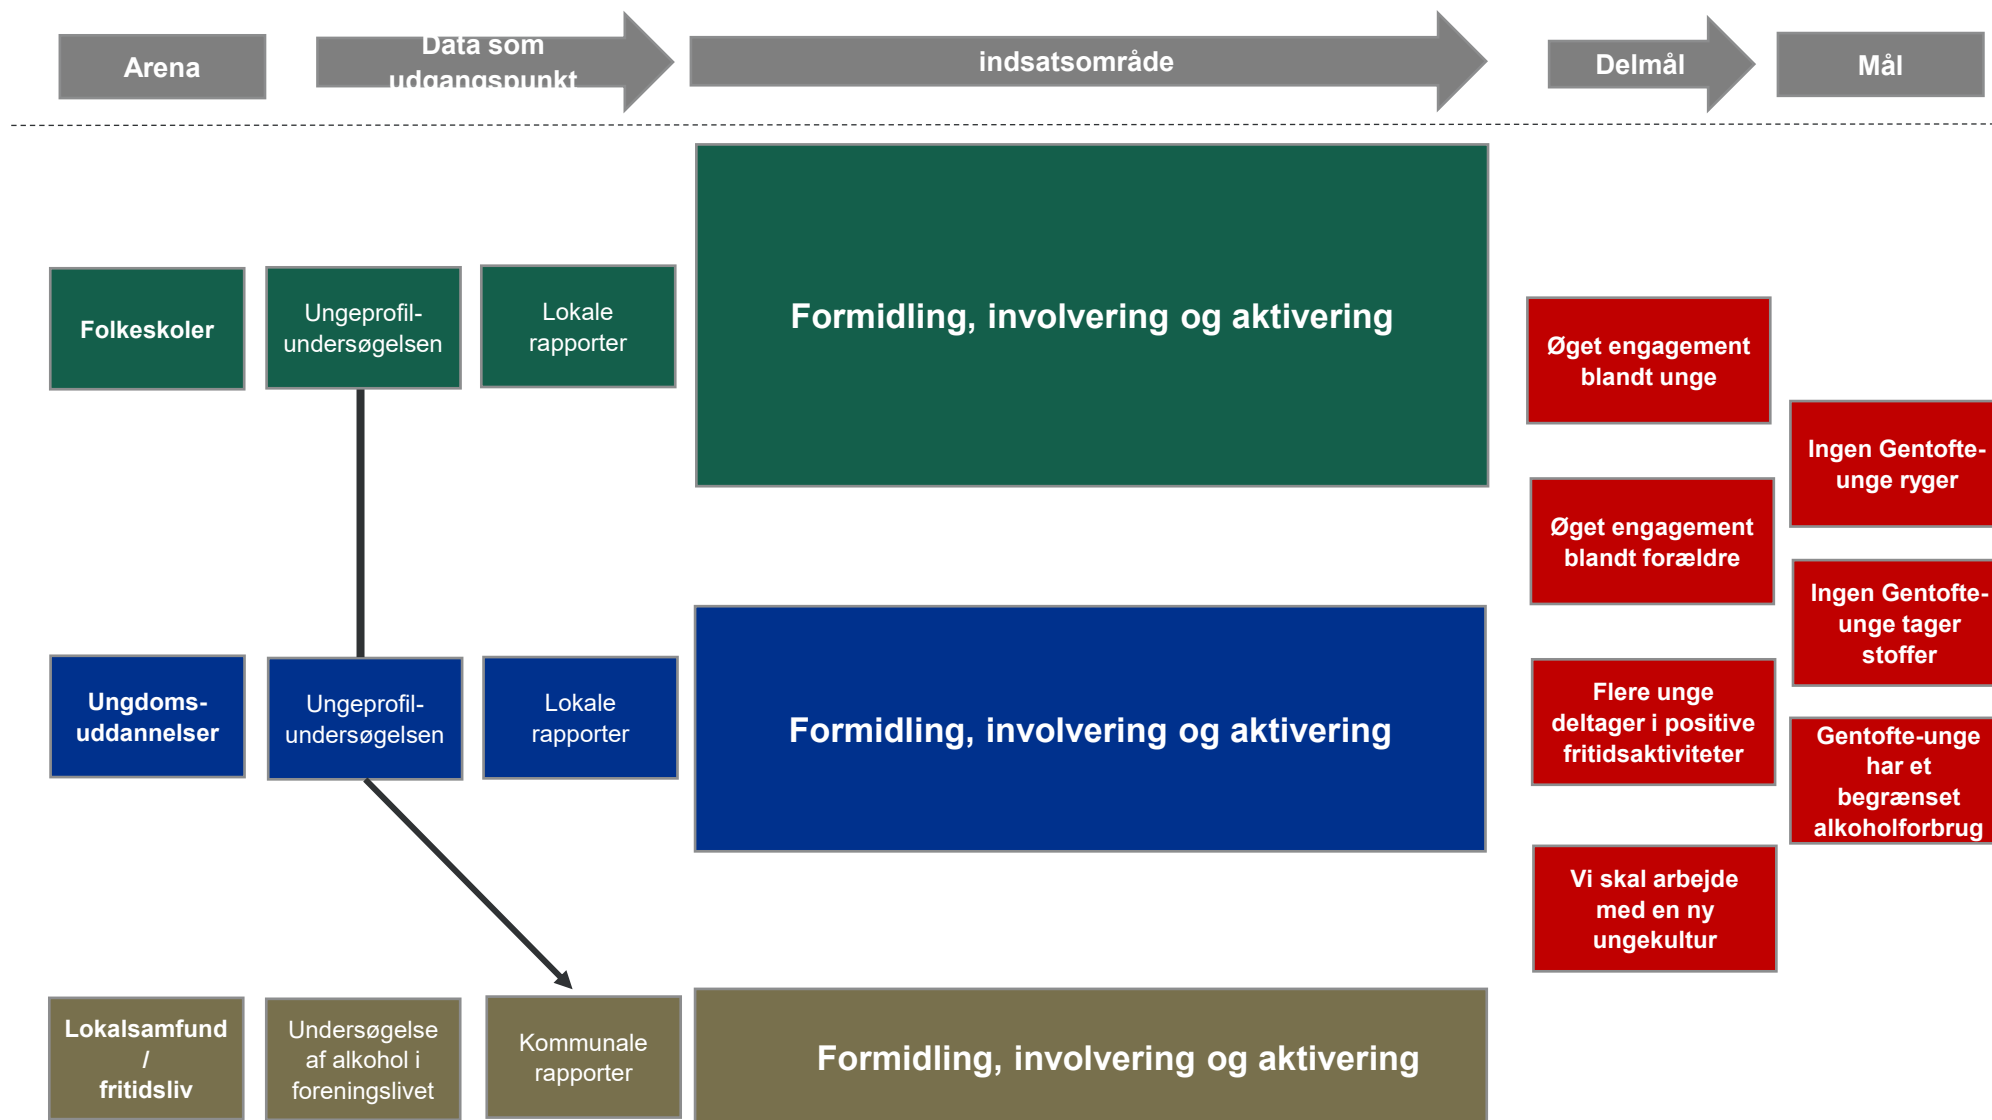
Arena

Data som udgangspunkt

indsatsområde

Delmål

Mål

Folkeskoler

Ungeprofil-undersøgelsen

Lokale rapporter

Formidling, involvering og aktivering

Øget engagement blandt unge

Ingen Gentofte-unge ryger

Øget engagement blandt forældre

Ingen Gentofte-unge tager stoffer

Ungdoms-uddannelser

Ungeprofil-undersøgelsen

Lokale rapporter

Formidling, involvering og aktivering

Flere unge deltager i positive fritidsaktiviteter

Gentofte-unge har et begrænset alkoholforbrug

Vi skal arbejde med en ny ungekultur

Lokalsamfund / fritidsliv

Undersøgelse af alkohol i foreningslivet

Kommunale rapporter

Formidling, involvering og aktivering